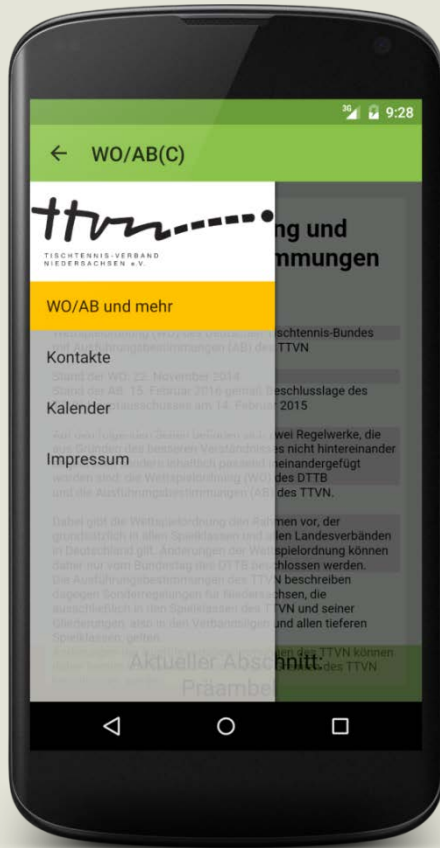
3G 9:28

WO/AB(C)

ttvn

TISCHTENNIS-VERBAND NIEDERSACHSEN e.V.

WO/AB und mehr

Kontakte

Kalender

Impressum

ng und
mmungen

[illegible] Tischtennis-Bundes
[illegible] des TTVN

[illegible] Beschlusslage des
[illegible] Februar 2015

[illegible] zwei Regelwerke, die
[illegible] nicht hintereinander
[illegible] ineinandergefügt
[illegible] des DTTB
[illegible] des TTVN.

Dabei gibt die Wettspielordnung den Rahmen vor, der
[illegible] Landesverbänden
in Deutschland gilt. Änderungen der Wettspielordnung können
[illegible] beschlossen werden.
Die Ausführungsbestimmungen des TTVN beschreiben
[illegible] Niedersachsen, die
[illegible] TTVN und seiner
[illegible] und allen tieferen
Spielklassen gelten.

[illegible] des TTVN können
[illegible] des TTVN

Aktueller Abschnitt:
Präambel